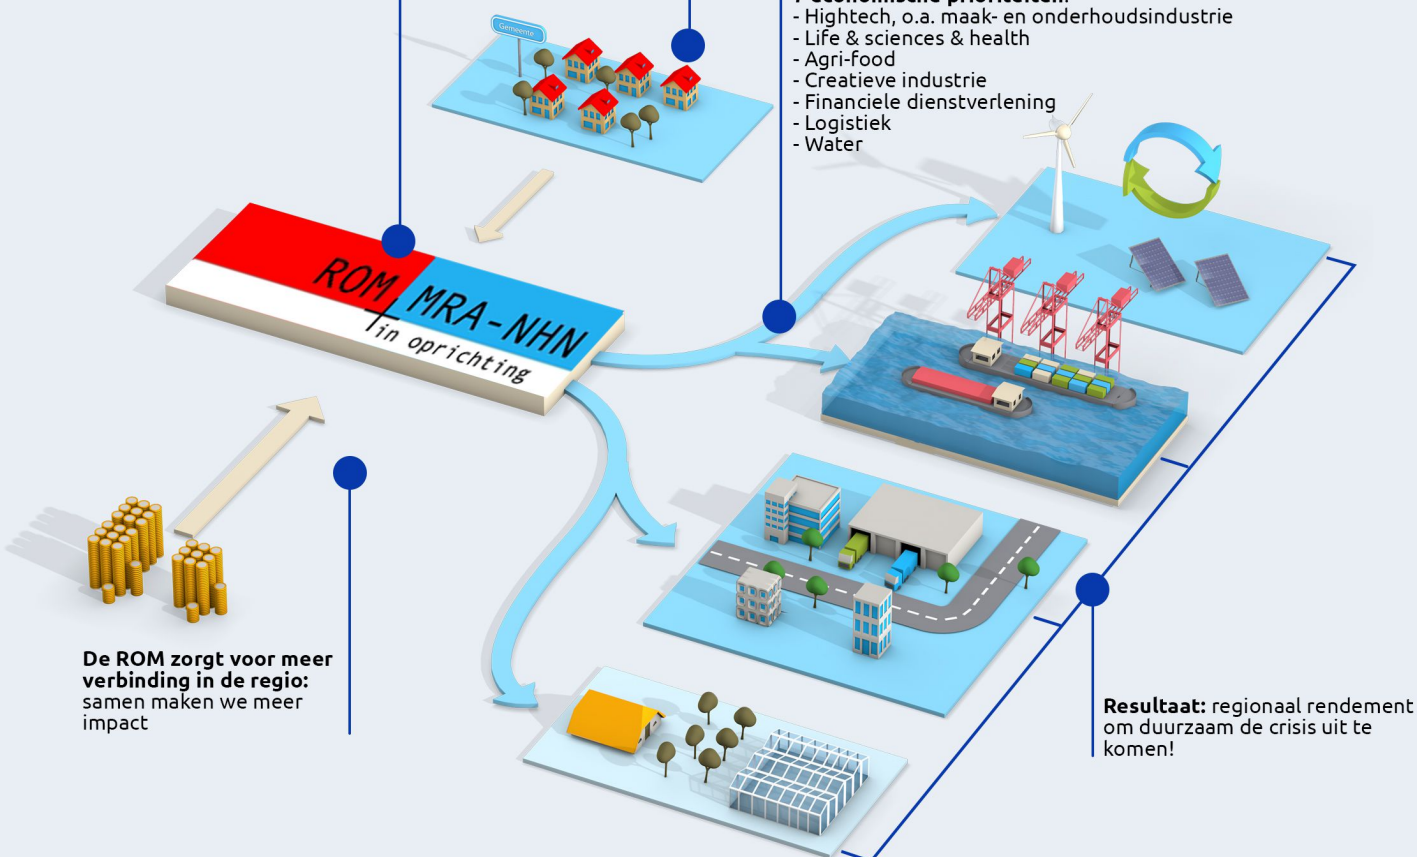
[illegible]
- Hightech, o.a. maak- en onderhoudsindustrie
- Life & sciences & health
- Agri-food
- Creatieve industrie
- Financiele dienstverlening
- Logistiek
- Water

Gemeente

ROM MRA-NHN
in oprichting

**De ROM zorgt voor meer verbinding in de regio:** samen maken we meer impact

**Resultaat:** regionaal rendement om duurzaam de crisis uit te komen!